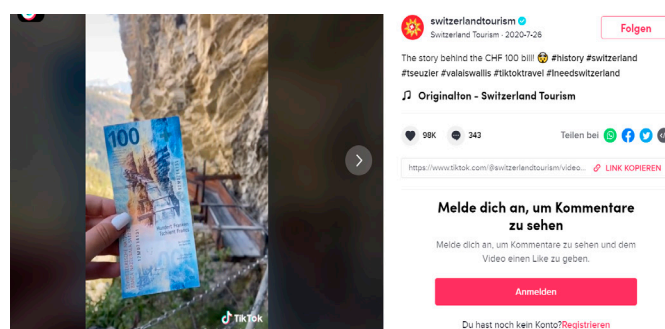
switzerlandtourism
Switzerland Tourism · 2020-7-26
Folgen

The story behind the CHF 100 bill! 😲 #history #switzerland #tseuzier #valaiswallis #tiktoktravel #ineedswitzerland

♫ Originalton - Switzerland Tourism

98K 343
Teilen bei

https://www.tiktok.com/@switzerlandtourism/video...
LINK KOPIEREN

Melde dich an, um Kommentare zu sehen

Melde dich an, um Kommentare zu sehen und dem Video einen Like zu geben.

Anmelden

Du hast noch kein Konto?Registrieren

100

TikTok